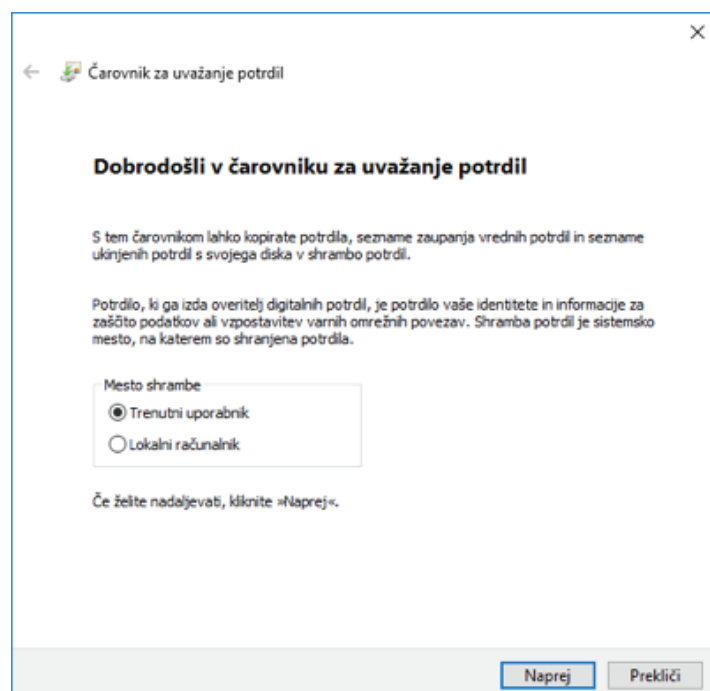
×

Čarovnik za uvažanje potrdil

Dobrodošli v čarovniku za uvažanje potrdil

S tem čarovnikom lahko kopirate potrdila, sezname zaupanja vrednih potrdil in sezname ukinjenih potrdil s svojega diska v shrambo potrdil.

Potrdilo, ki ga izda overitelj digitalnih potrdil, je potrdilo vaše identitete in informacije za zaščito podatkov ali vzpostavitev varnih omrežnih povezav. Shramba potrdil je sistemsko mesto, na katerem so shranjena potrdila.

Mesto shrambe

Trenutni uporabnik

Lokalni računalnik

Če želite nadaljevati, kliknite »Naprej«.

Naprej

Prekliči